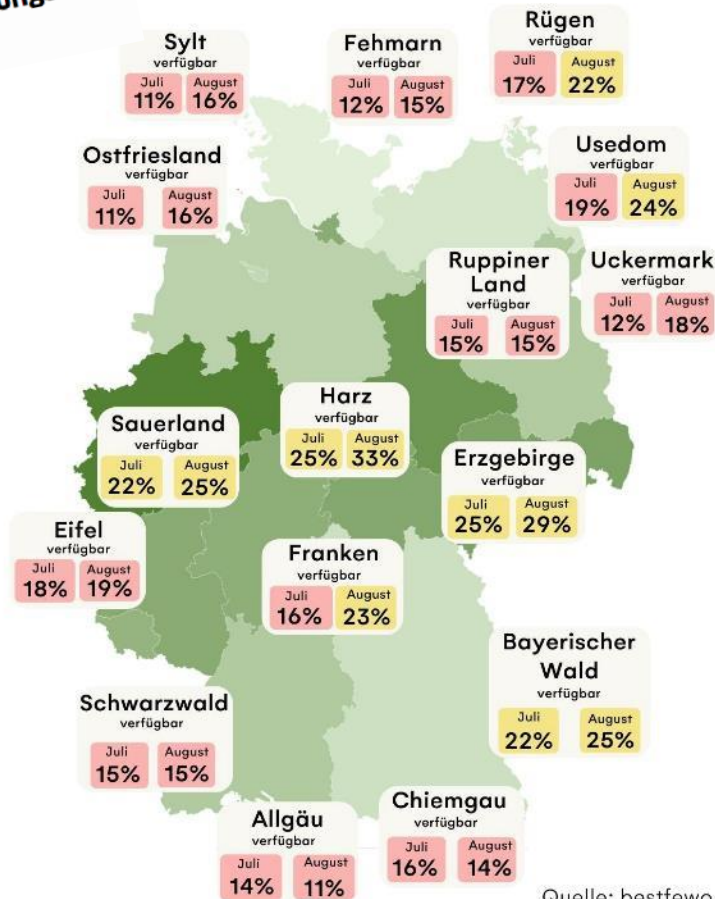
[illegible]

Sylt
verfügbar
Juli 11%
August 16%

Fehmarn
verfügbar
Juli 12%
August 15%

Rügen
verfügbar
Juli 17%
August 22%

Ostfriesland
verfügbar
Juli 11%
August 16%

Usedom
verfügbar
Juli 19%
August 24%

Ruppiner Land
verfügbar
Juli 15%
August 15%

Uckermark
verfügbar
Juli 12%
August 18%

Harz
verfügbar
Juli 25%
August 33%

Sauerland
verfügbar
Juli 22%
August 25%

Erzgebirge
verfügbar
Juli 25%
August 29%

Eifel
verfügbar
Juli 18%
August 19%

Franken
verfügbar
Juli 16%
August 23%

Bayerischer Wald
verfügbar
Juli 22%
August 25%

Schwarzwald
verfügbar
Juli 15%
August 15%

Chiemgau
verfügbar
Juli 16%
August 14%

Allgäu
verfügbar
Juli 14%
August 11%

Quelle: bestfewo